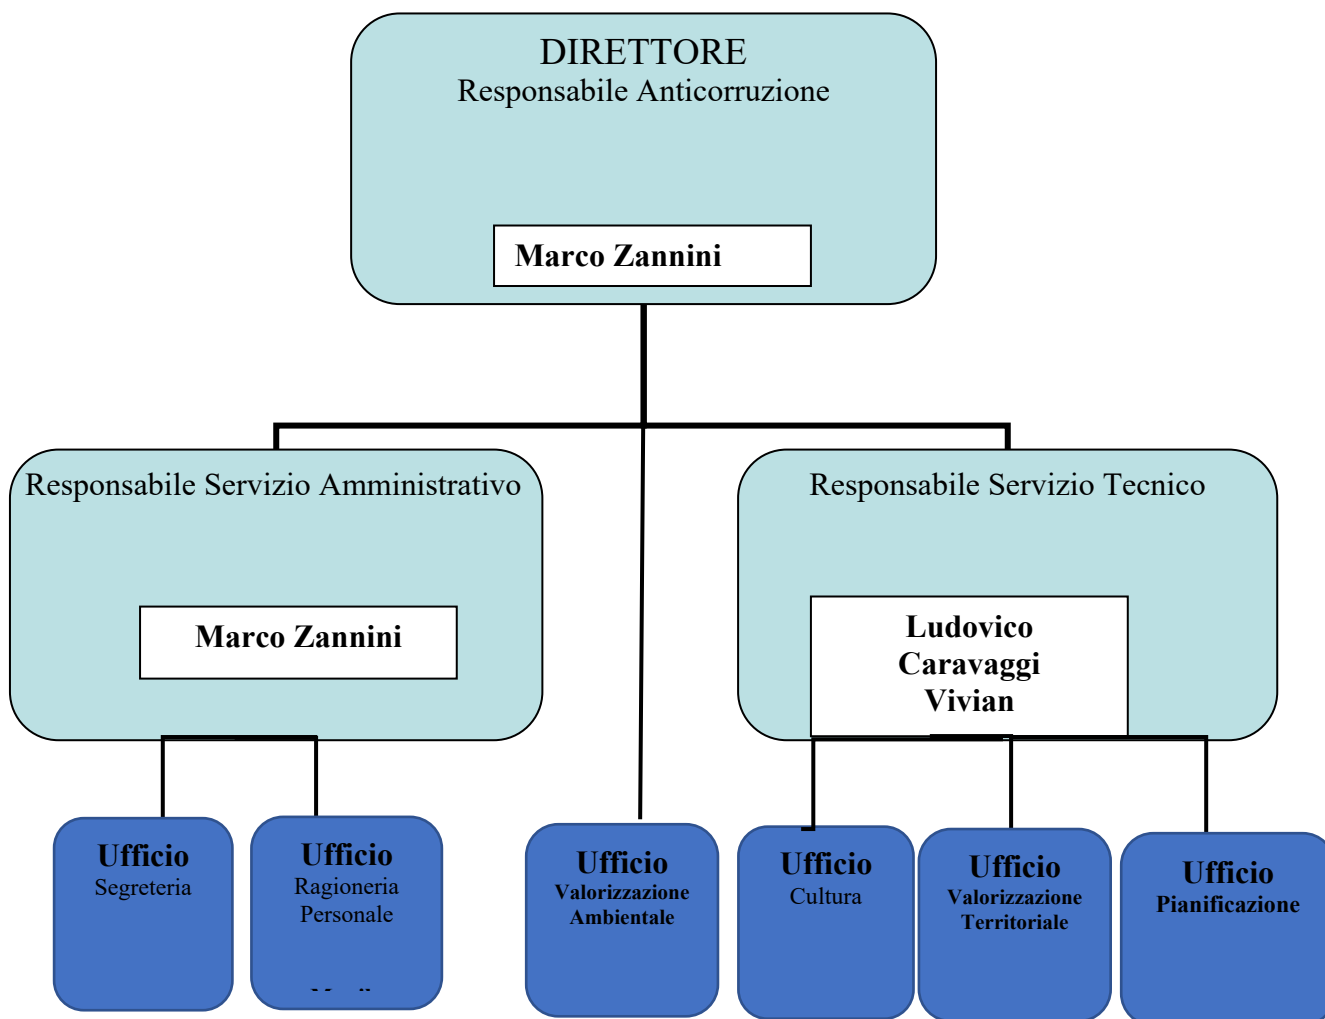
DIRETTORE
Responsabile Anticorruzione

Marco Zannini

Responsabile Servizio Amministrativo

Marco Zannini

Responsabile Servizio Tecnico

Ludovico Caravaggi Vivian

Ufficio
Segreteria

Ufficio
Ragioneria
Personale
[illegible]

Ufficio
Valorizzazione Ambientale

Ufficio
Cultura

Ufficio
Valorizzazione Territoriale

Ufficio
Pianificazione